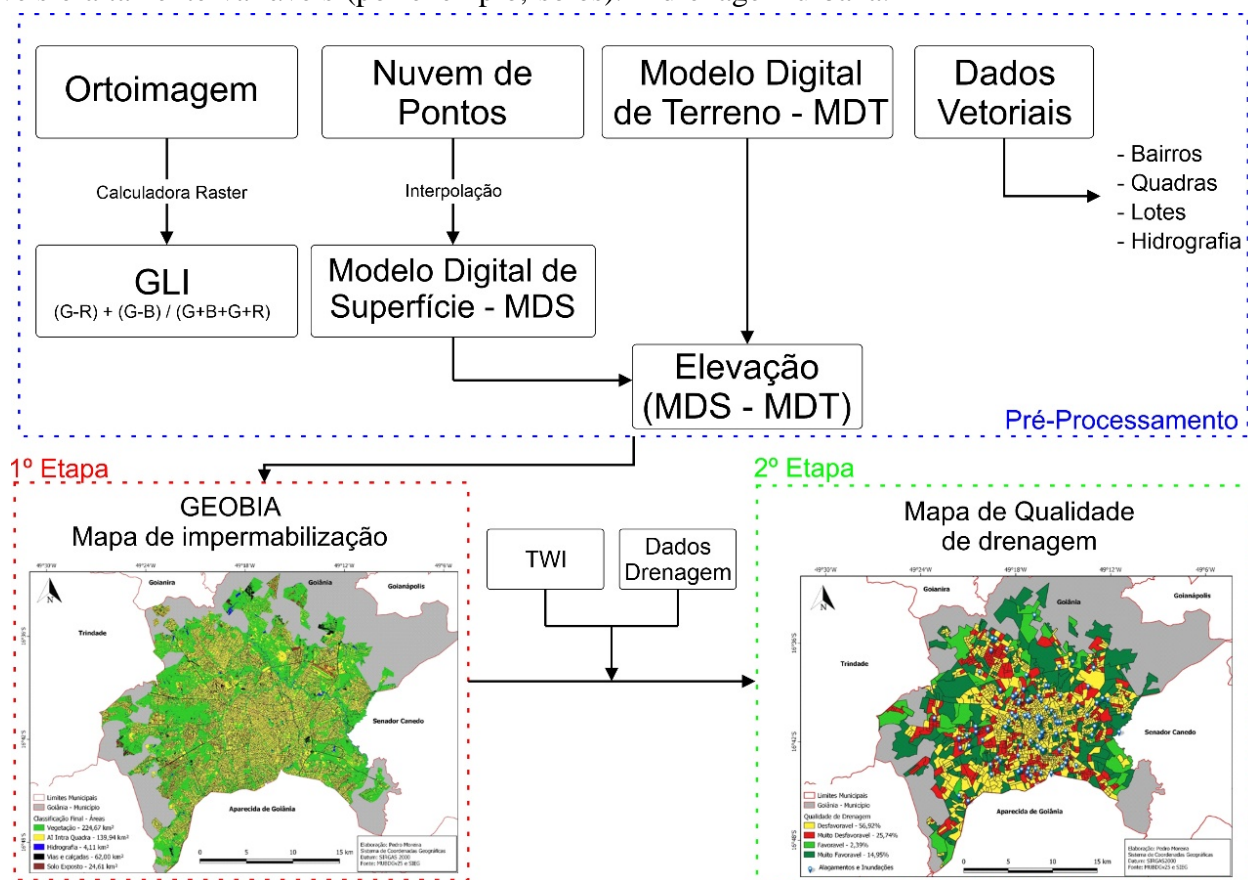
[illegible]

Ortoimagem

Nuvem de Pontos

Modelo Digital de Terreno - MDT

Dados Vetoriais

- Bairros
- Quadras
- Lotes
- Hidrografia

Calculadora Raster

Interpolação

GLI
(G-R) + (G-B) / (G+B+G+R)

Modelo Digital de Superfície - MDS

Elevação (MDS - MDT)

Pré-Processamento

1º Etapa

GEOBIA
Mapa de impermabilização

49°30'W 49°24'W 49°18'W 49°12'W 49°6'W

Goianira Goiânia Goianápolis

Trindade

Senador Canedo

Aparecida de Goiânia

Limites Municipais
Goiânia - Município
Classificação Final - Áreas
Vegetação - 224,67 km²
AI Intra Quadra - 139,94 km²
Hidrografia - 4,11 km²
Vias e calçadas - 62,00 km²
Solo Exposto - 24,61 km²

0 5 10 15 km

Elaboração: Pedro Moreira
Sistema de Coordenadas Geográficas
Datum: SIRGAS 2000
Fonte: MUBDG v25 e SIEG

TWI

Dados Drenagem

2º Etapa

Mapa de Qualidade de drenagem

49°30'W 49°24'W 49°18'W 49°12'W 49°6'W

Goianira Goiânia Goianápolis

Trindade

Senador Canedo

Aparecida de Goiânia

Limites Municipais
Goiânia - Município
Qualidade de Drenagem
Desfavoravel - 56,92%
Muito Desfavoravel - 25,74%
Favoravel - 2,39%
Muito Favoravel - 14,95%
Alagamentos e Inundações

0 5 10 15 km

Elaboração: Pedro Moreira
Sistema de Coordenadas Geográficas
Datum: SIRGAS2000
Fonte: MUBDG v25 e SIEG